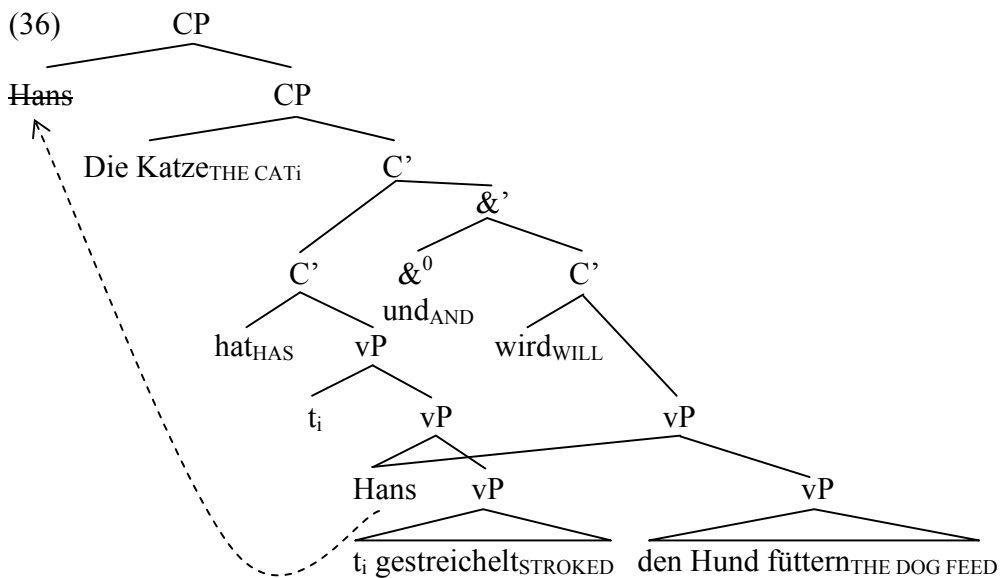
(36) CP

Hans CP

Die Katze$_{\text{THE CATi}}$ C'

&'

C' &$^0$ C'

und$_{\text{AND}}$

hat$_{\text{HAS}}$ vP wird$_{\text{WILL}}$

t$_i$ vP vP

Hans vP vP

t$_i$ gestreichelt$_{\text{STROKED}}$ den Hund füttern$_{\text{THE DOG FEED}}$